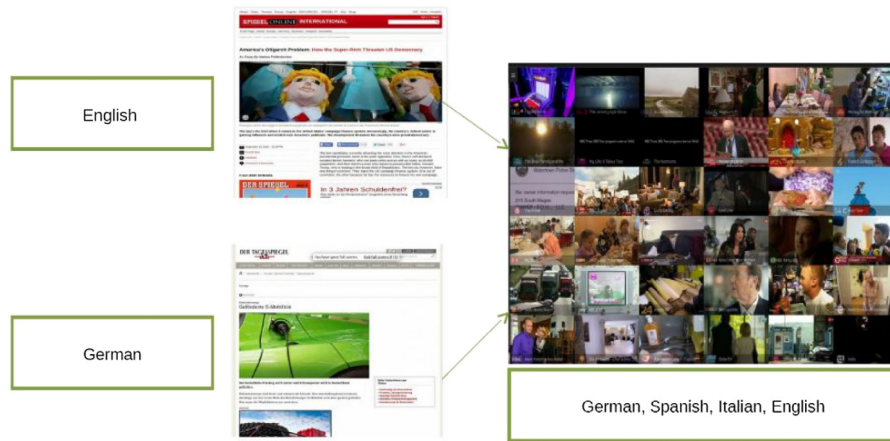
English

SPIEGEL ONLINE INTERNATIONAL

America's Oligarch Problem: How the Super-Rich Threaten US Democracy

In 3 Jahren Schuldenfrei?

German

DER TAGESSPIEGEL

Geförderte E-Mobilität

German, Spanish, Italian, English